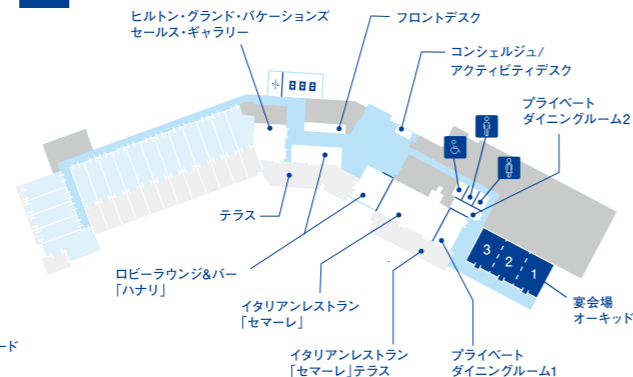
ヒルトン・グランド・バケーションズ
セールス・ギャラリー

フロントデスク

コンシェルジュ/
アクティビティデスク

プライベート
ダイニングルーム2

テラス

ロビーラウンジ&バー
「ハナリ」

イタリアンレストラン
「セマーレ」

イタリアンレストラン
「セマーレ」テラス

プライベート
ダイニングルーム1

3
2
1

宴会場
オーキッド

ード